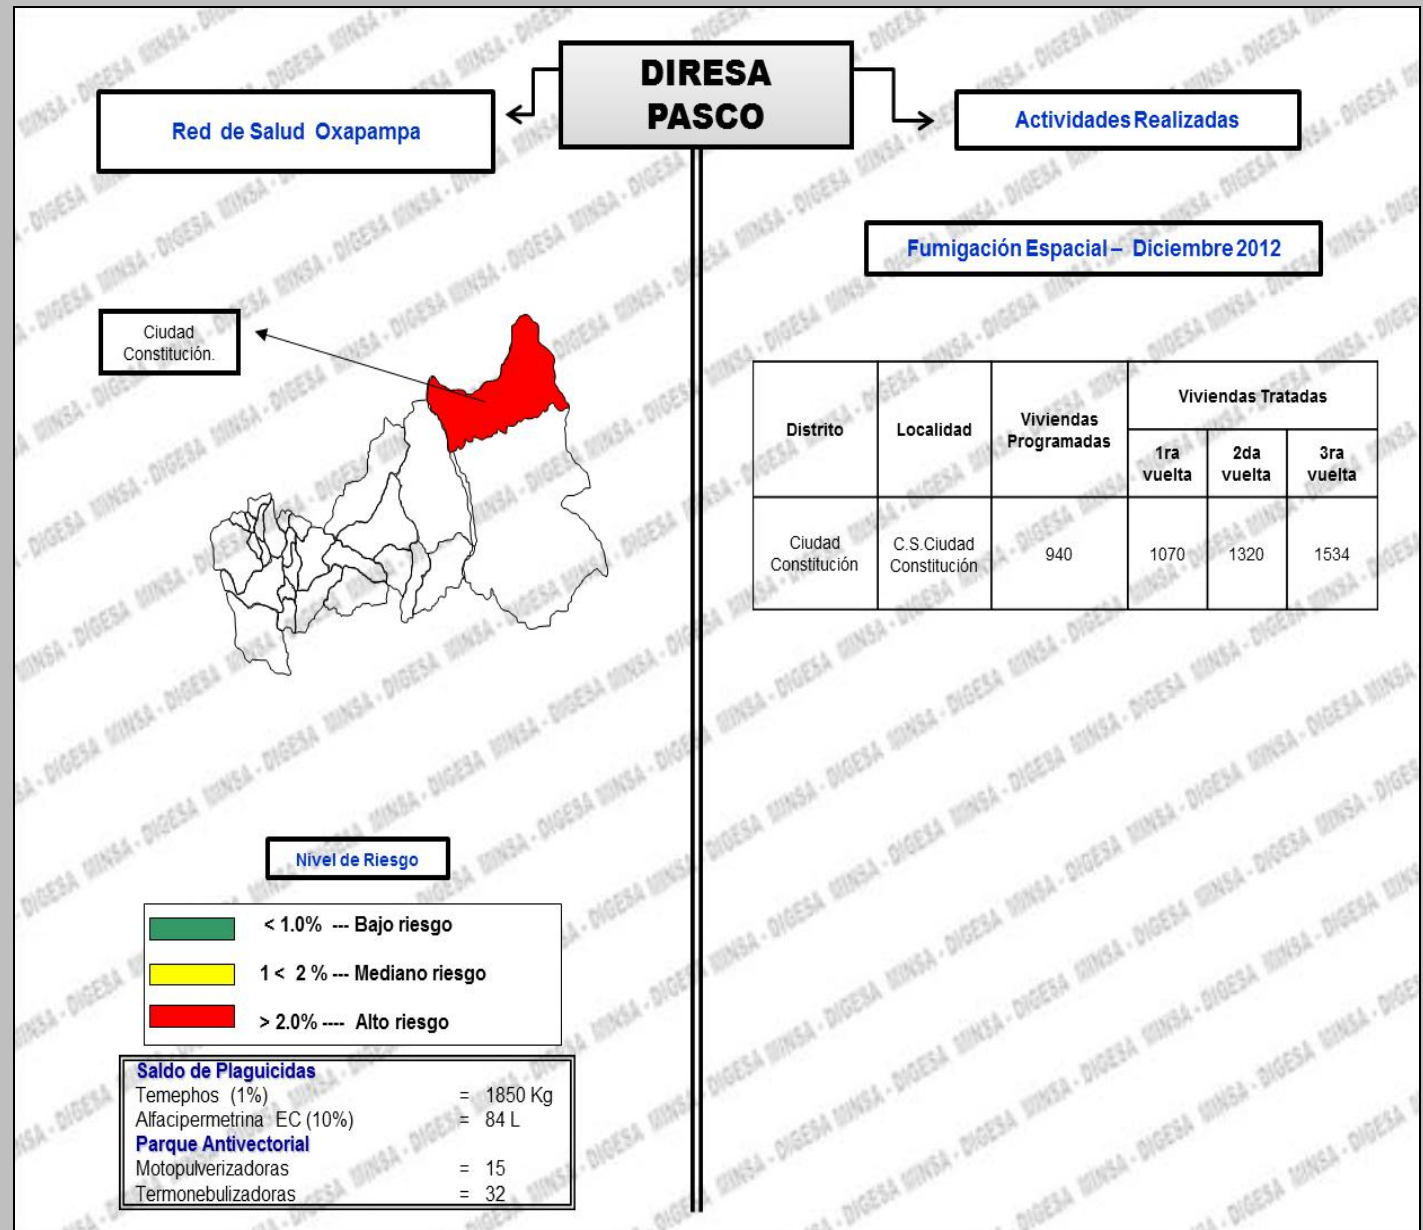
DIRESA PASCO

Red de Salud Oxapampa

Actividades Realizadas

Fumigación Espacial – Diciembre 2012

Ciudad Constitución.

| Distrito | Localidad | Viviendas Programadas | Viviendas Tratadas 1ra vuelta | Viviendas Tratadas 2da vuelta | Viviendas Tratadas 3ra vuelta |
|---|---|---|---|---|---|
| Ciudad Constitución | C.S.Ciudad Constitución | 940 | 1070 | 1320 | 1534 |

Nivel de Riesgo

< 1.0% --- Bajo riesgo
1 < 2 % --- Mediano riesgo
> 2.0% ---- Alto riesgo

Saldo de Plaguicidas
Temephos (1%) = 1850 Kg
Alfacipermetrina EC (10%) = 84 L
Parque Antivectorial
Motopulverizadoras = 15
Termonebulizadoras = 32